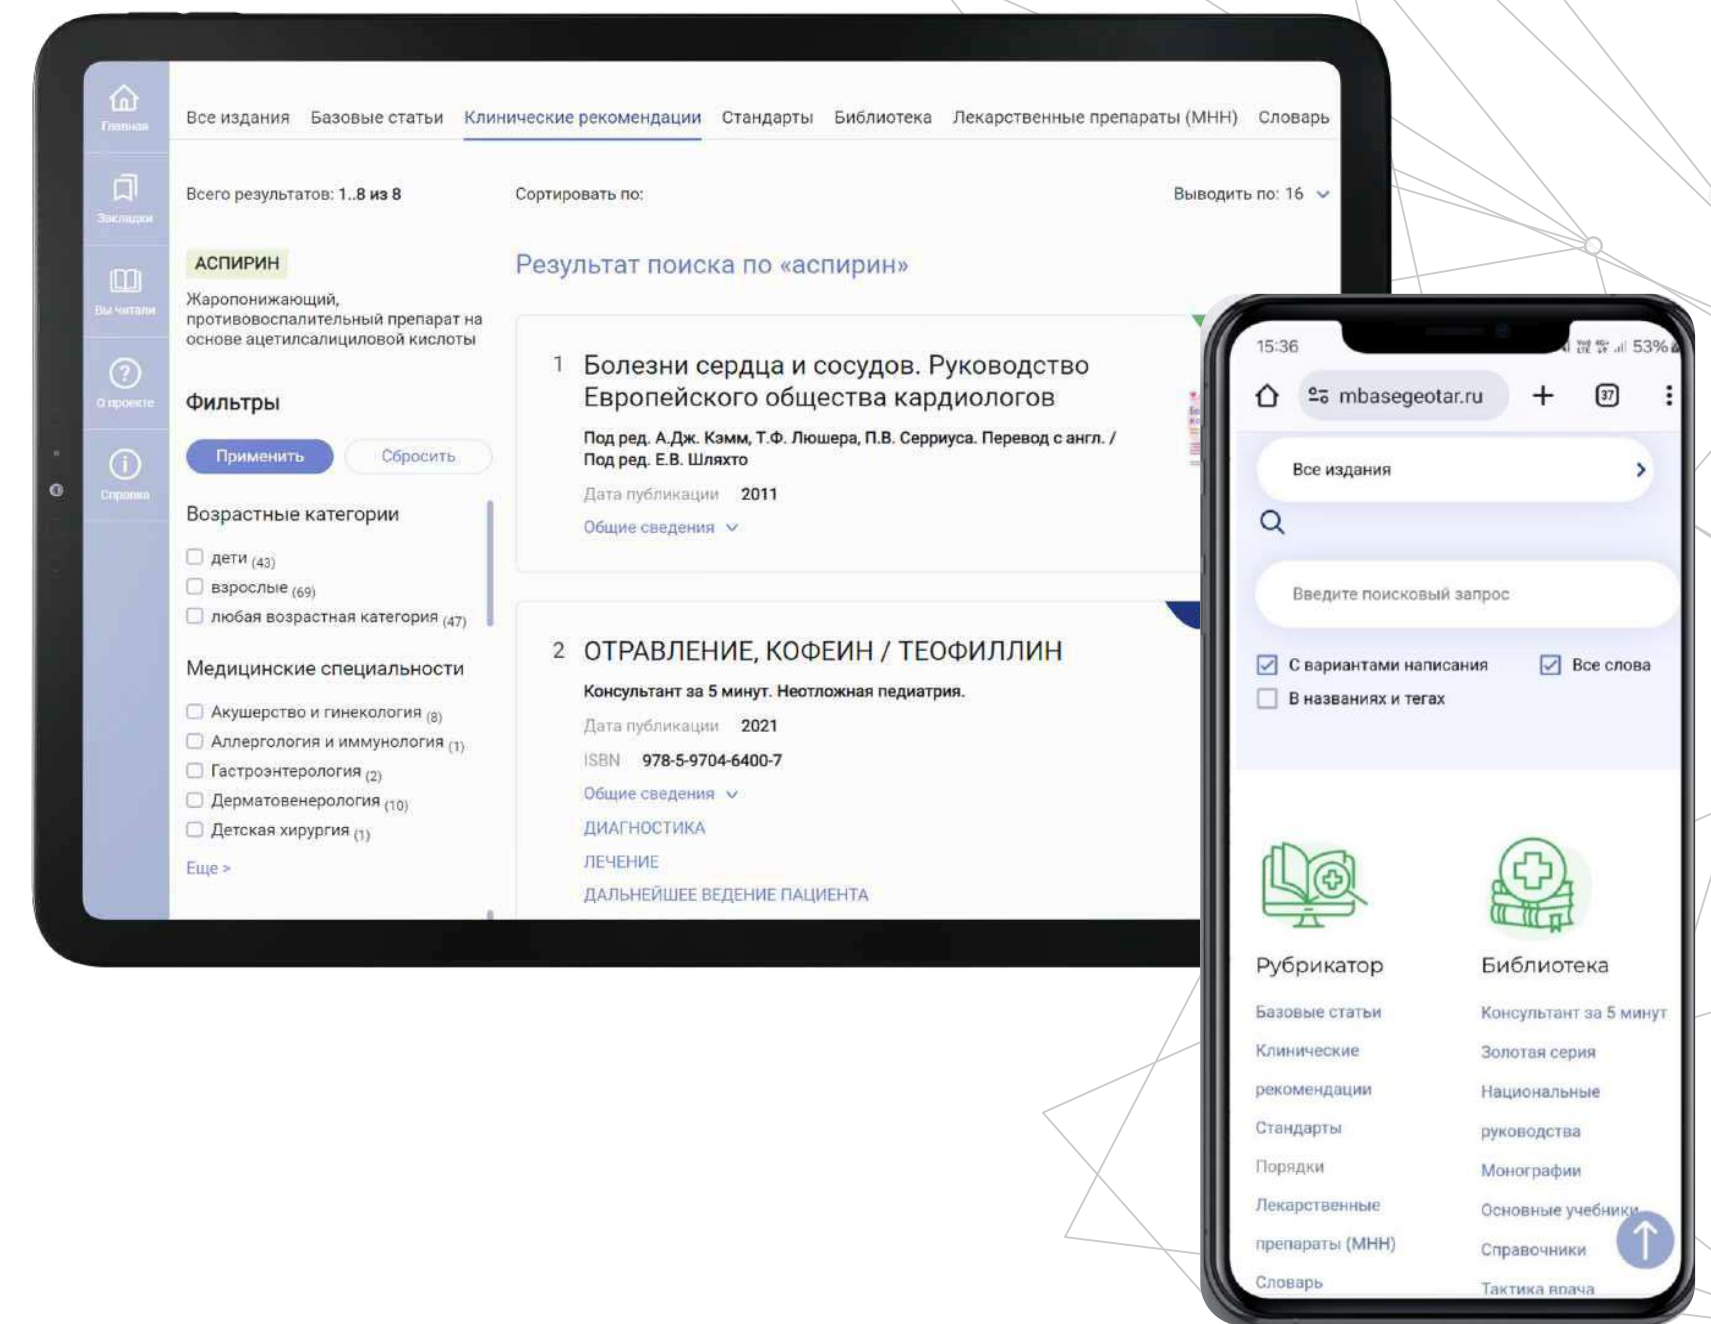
Главная

Закладки

Вы читали

О проекте

Справка

Все издания Базовые статьи Клинические рекомендации Стандарты Библиотека Лекарственные препараты (МНН) Словарь

Всего результатов: 1..8 из 8

Сортировать по:

Выводить по: 16

АСПИРИН

Жаропонижающий, противовоспалительный препарат на основе ацетилсалициловой кислоты

Фильтры

Применить Сбросить

Возрастные категории

дети (43)
взрослые (69)
любая возрастная категория (47)

Медицинские специальности

Акушерство и гинекология (8)
Аллергология и иммунология (1)
Гастроэнтерология (2)
Дерматовенерология (10)
Детская хирургия (1)

Еще >

Результат поиска по «аспирин»

1 Болезни сердца и сосудов. Руководство Европейского общества кардиологов

Под ред. А.Дж. Кэмм, Т.Ф. Люшера, П.В. Серриуса. Перевод с англ. / Под ред. Е.В. Шляхто

Дата публикации 2011

Общие сведения

2 ОТРАВЛЕНИЕ, КОФЕИН / ТЕОФИЛЛИН

Консультант за 5 минут. Неотложная педиатрия.

Дата публикации 2021

ISBN 978-5-9704-6400-7

Общие сведения

ДИАГНОСТИКА

ЛЕЧЕНИЕ

ДАЛЬНЕЙШЕЕ ВЕДЕНИЕ ПАЦИЕНТА

15:36 53%

mbasegeotar.ru

37

Все издания

Введите поисковый запрос

С вариантами написания
Все слова
В названиях и тегах

Рубрикатор

Базовые статьи
Клинические рекомендации
Стандарты
Порядки
Лекарственные препараты (МНН)
Словарь

Библиотека

Консультант за 5 минут
Золотая серия
Национальные руководства
Монографии
Основные учебники
Справочники
Тактика врача